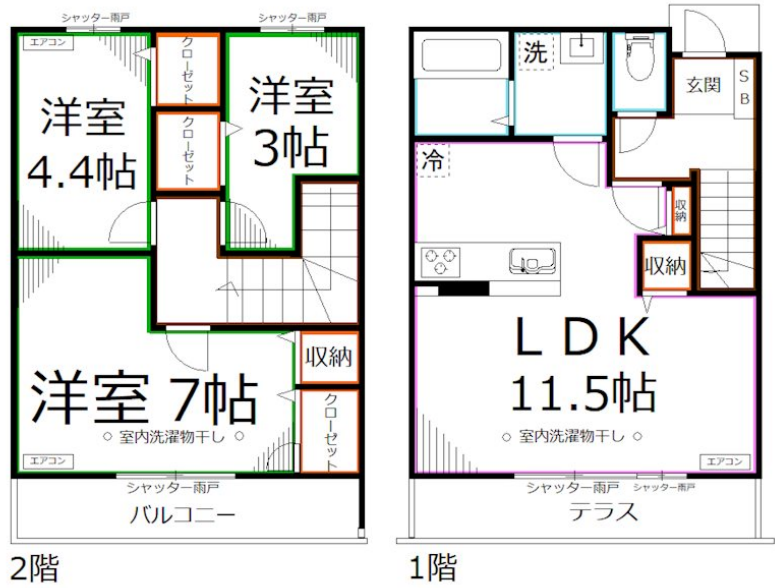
シャッター雨戸
シャッター雨戸
エアコン
洋室
4.4帖
クローゼット
クローゼット
洋室
3帖
収納
洋室 7帖
クローゼット
○ 室内洗濯物干し ○
エアコン
シャッター雨戸
バルコニー
2階

洗
玄関
S B
冷
収納
収納
L D K
11.5帖
○ 室内洗濯物干し ○
エアコン
シャッター雨戸
シャッター雨戸
テラス
1階